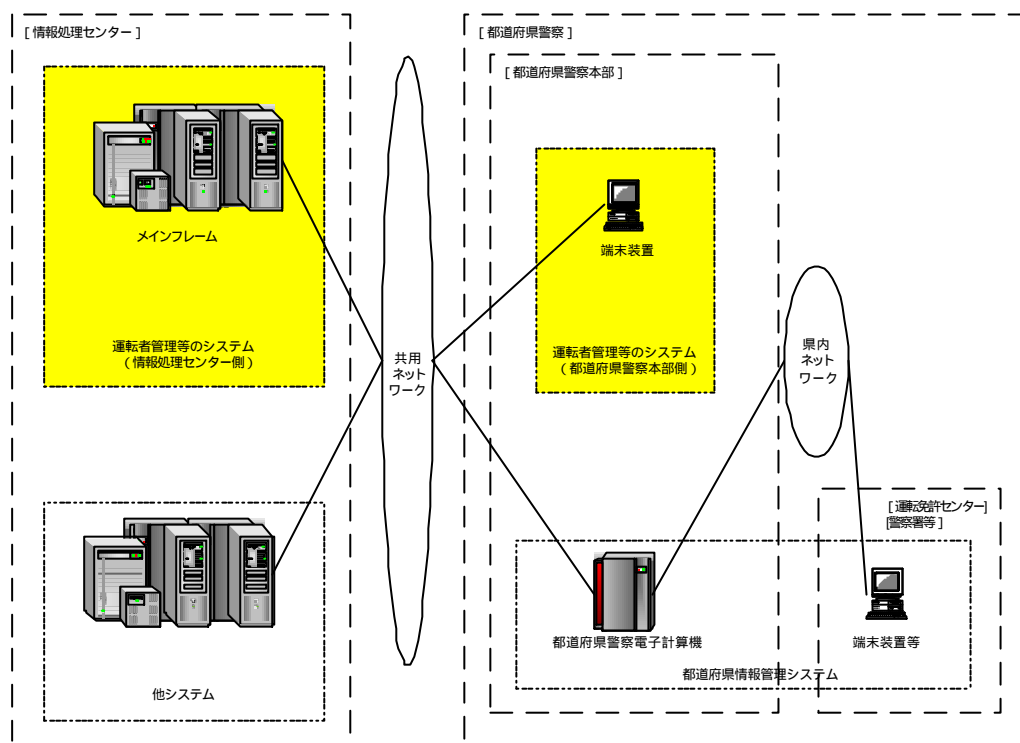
[ 情報処理センター ]

メインフレーム

運転者管理等のシステム
（情報処理センター側）

他システム

共用
ネット
ワーク

[ 都道府県警察 ]

[ 都道府県警察本部 ]

端末装置

運転者管理等のシステム
（都道府県警察本部側）

県内
ネット
ワーク

[ 運転免許センター]
[警察署等 ]

都道府県警察電子計算機

端末装置等

都道府県情報管理システム